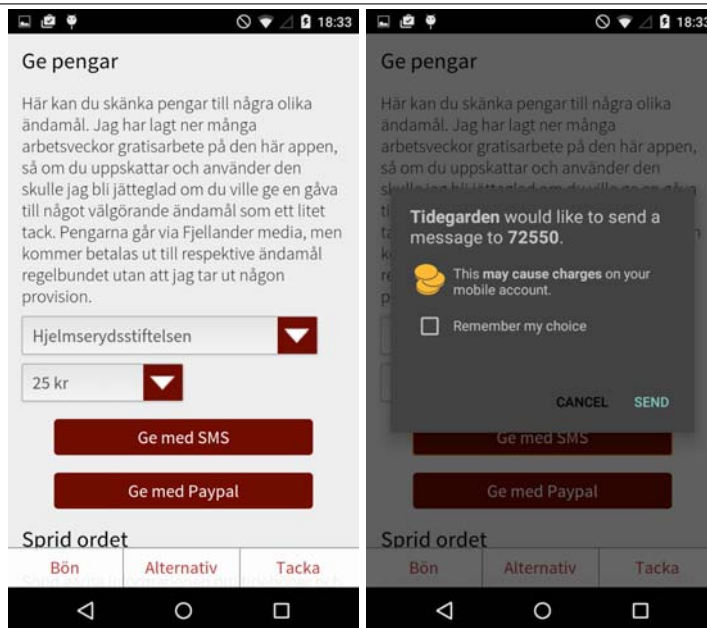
18:33

Ge pengar

Här kan du skänka pengar till några olika ändamål. Jag har lagt ner många arbetsveckor gratisarbete på den här appen, så om du uppskattar och använder den skulle jag bli jätteglad om du ville ge en gåva till något välgörande ändamål som ett litet tack. Pengarna går via Fjellander media, men kommer betalas ut till respektive ändamål regelbundet utan att jag tar ut någon provision.

Hjelmserydsstiftelsen

25 kr

Ge med SMS

Ge med Paypal

Sprid ordet

Bön | Alternativ | Tacka

18:33

Ge pengar

Här kan du skänka pengar till några olika ändamål. Jag har lagt ner många arbetsveckor gratisarbete på den här appen, så om du uppskattar och använder den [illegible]

Tidegarden would like to send a message to 72550.

This may cause charges on your mobile account.

Remember my choice

CANCEL SEND

Ge med SMS

Ge med Paypal

Sprid ordet

Bön | Alternativ | Tacka